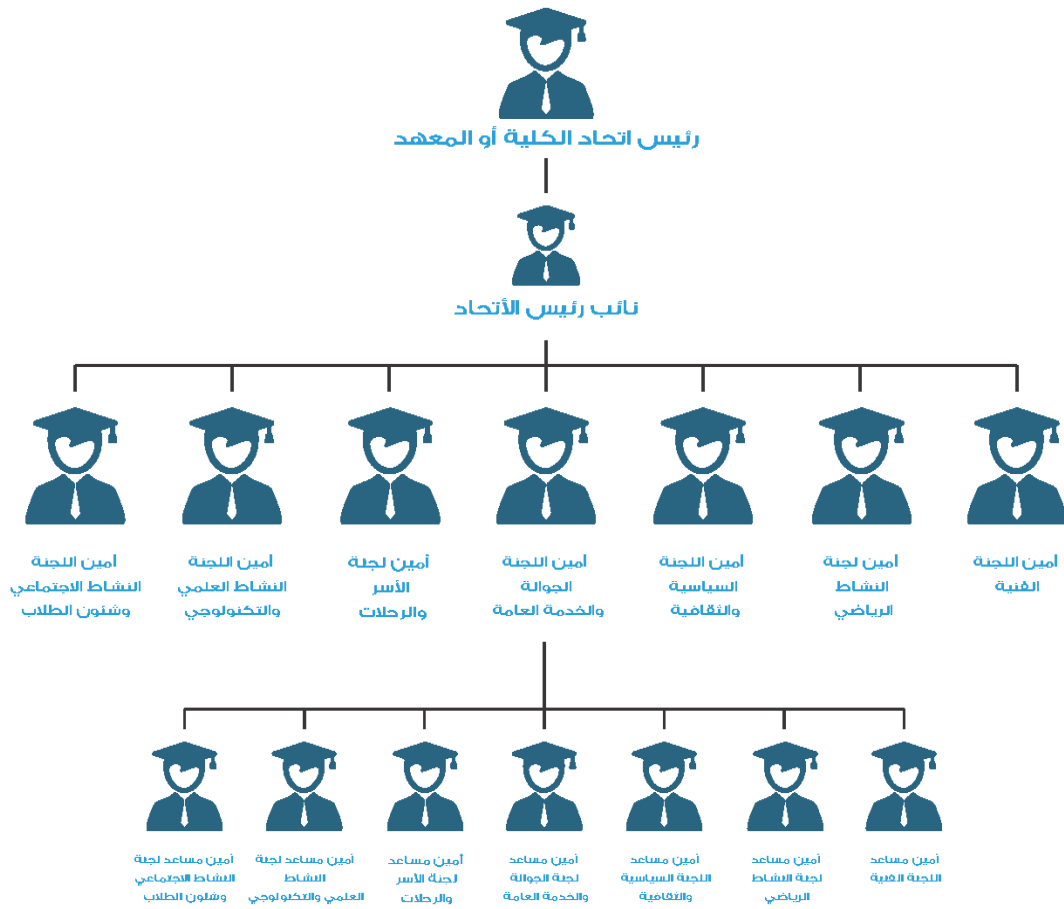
رئيس اتحاد الكلية أو المعهد

نائب رئيس الأتحاد

أمين اللجنة الفنية

أمين لجنة النشاط الرياضي

أمين اللجنة السياسية والثقافية

أمين اللجنة الجوالة والخدمة العامة

أمين لجنة الأسر والرحلات

أمين اللجنة النشاط العلمي والتكنولوجي

أمين اللجنة النشاط الاجتماعي وشئون الطلاب

أمين مساعد اللجنة الفنية

أمين مساعد لجنة النشاط الرياضي

أمين مساعد اللجنة السياسية والثقافية

أمين مساعد لجنة الجوالة والخدمة العامة

أمين مساعد لجنة الأسر والرحلات

أمين مساعد لجنة النشاط العلمي والتكنولوجي

أمين مساعد لجنة النشاط الاجتماعي وشئون الطلاب